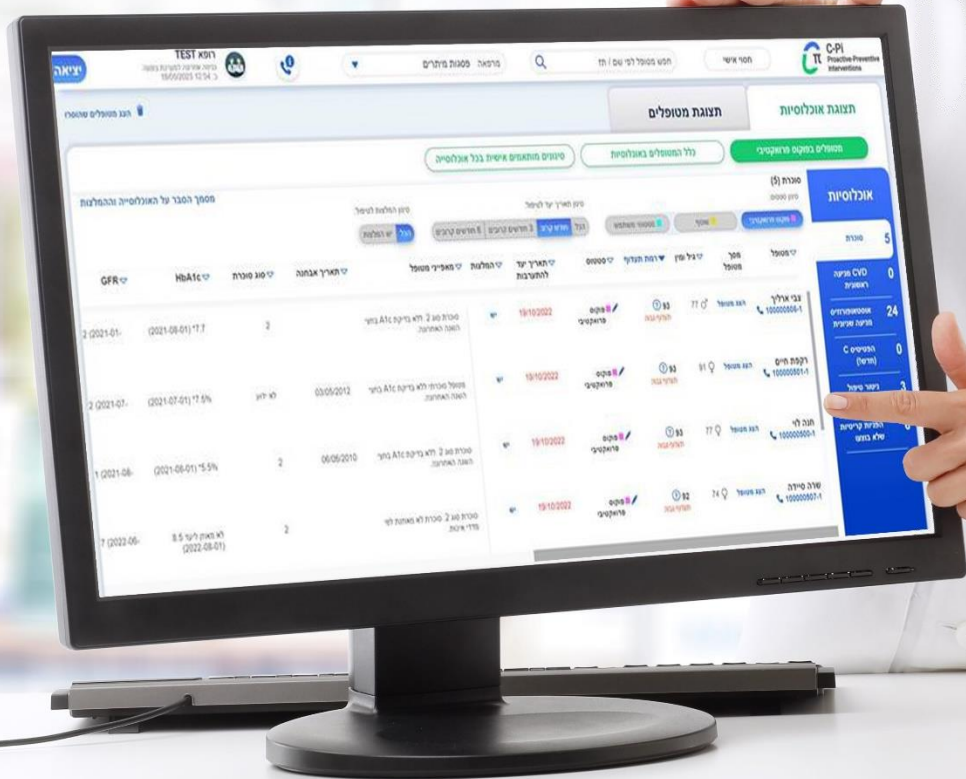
C-Pi
Proactive Preventive Interventions

חסוי אישי

חפש מטופל לפי שם / ת"ז

מרפאה סטטוס מיתרים

רופא TEST
19/06/2023 12:54

יציאה

תצוגת אוכלוסיות

תצוגת מטופלים

הצג מטופלים שהוסרו

מטופלים במוקד פרואקטיבי

כלל המטופלים באוכלוסיות

סינונים מותאמים אישית בכלל אוכלוסייה

אוכלוסיות

סוכרת 5

CVD מניעה ראשונית 0

אוסטיאופורוזיס מניעה שניונית 24

הפטיטיס C (חדש) 0

ניטור טיפול 3

הפניות קריטיות שלא בוצעו

סוכרת (5)

מוקד פרואקטיבי

מספר הסבר על האוכלוסייה והמלצות

| מטופל | מספר מטופל | גיל ומין | רמת תעדוף | סטטוס | תאריך יעד להתערבות | המלצות | מאפייני מטופל | תאריך אבחנה | סוג סוכרת | HbA1c | GFR |
|---|---|---|---|---|---|---|---|---|---|---|---|
| צבי ארליך 1000000806-1 | הצג מטופל | 77 | 93 | מוקד פרואקטיבי | 19/10/2022 | | סוכרת סוג 2 ללא בדיקת A1c בחצי השנה האחרונה. | | 2 | (2021-08-01) 7.7 | (2021-01- 2 |
| רקפת חיים 1000000801-1 | הצג מטופל | 91 | 93 | מוקד פרואקטיבי | 19/10/2022 | | מטופל סוכרתי ללא בדיקת A1c בחצי השנה האחרונה. | 03/05/2012 | לא ידוע | (2021-07-01) 7.5% | (2021-07- 2 |
| חנה לוי 1000000800-1 | הצג מטופל | 77 | 93 | מוקד פרואקטיבי | 19/10/2022 | | סוכרת סוג 2 ללא בדיקת A1c בחצי השנה האחרונה. | 06/06/2010 | 2 | (2021-08-01) 5.5% | (2021-08- 1 |
| שרה סיידה 1000000807-1 | הצג מטופל | 74 | 92 | מוקד פרואקטיבי | 19/10/2022 | | סוכרת סוג 2 סוכרת לא מאוזנת לפי מדדי איכות | | 2 | לא מאוזן לעל 8.5 (2022-08-01) | (2022-06- 7 |